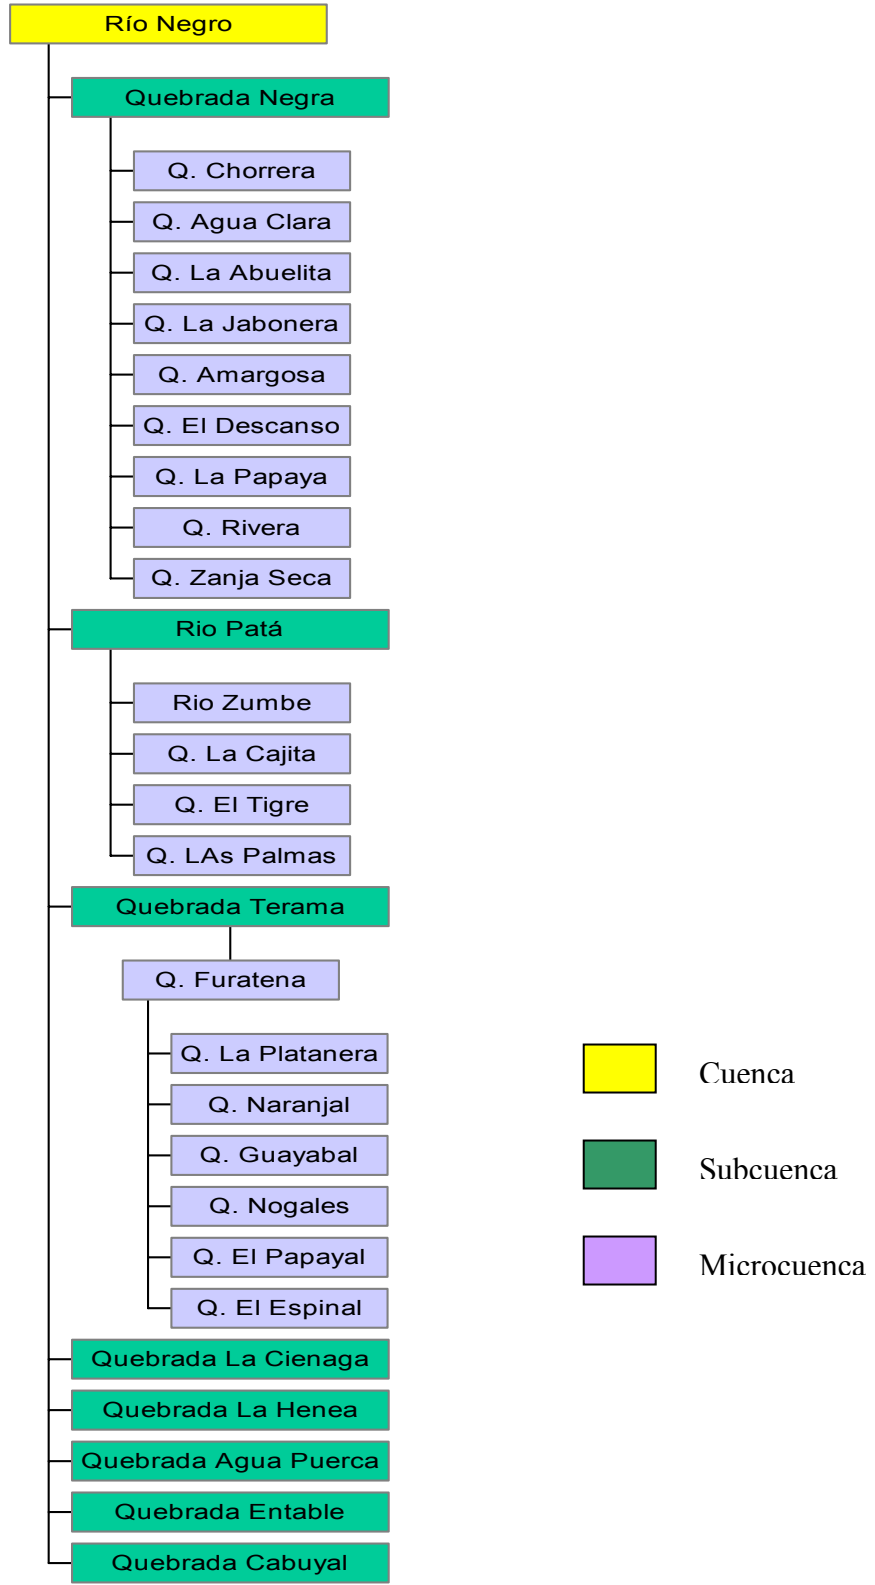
Río Negro

Quebrada Negra

Q. Chorrera

Q. Agua Clara

Q. La Abuelita

Q. La Jabonera

Q. Amargosa

Q. El Descanso

Q. La Papaya

Q. Rivera

Q. Zanja Seca

Rio Patá

Rio Zumbe

Q. La Cajita

Q. El Tigre

Q. LAs Palmas

Quebrada Terama

Q. Furatena

Q. La Platanera

Q. Naranjal

Q. Guayabal

Q. Nogales

Q. El Papayal

Q. El Espinal

Quebrada La Cienaga

Quebrada La Henea

Quebrada Agua Puerca

Quebrada Entable

Quebrada Cabuyal

Cuenca

Subcuenca

Microcuenca